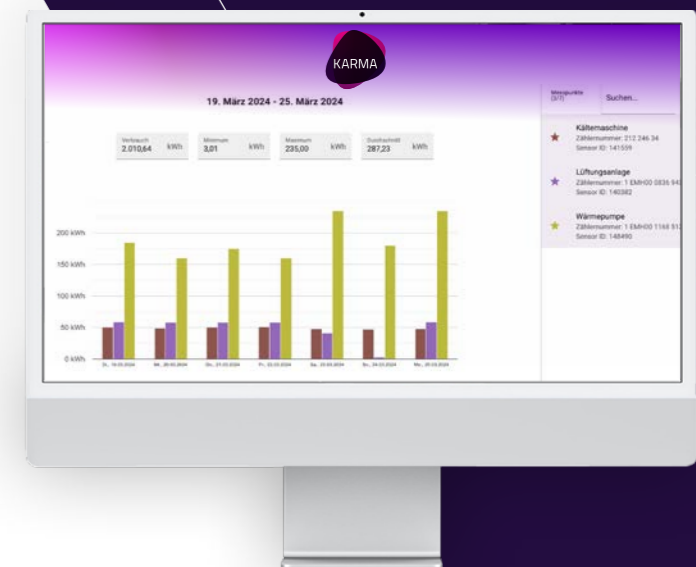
KARMA

19. März 2024 - 25. März 2024

Verbrauch 2.010,64 kWh

Minimum 3,01 kWh

Maximum 235,00 kWh

Durchschnitt 287,23 kWh

200 kWh

150 kWh

100 kWh

50 kWh

0 kWh

Di., 19.03.2024

Mi., 20.03.2024

Do., 21.03.2024

Fr., 22.03.2024

Sa., 23.03.2024

So., 24.03.2024

Mo., 25.03.2024

Messpunkte (3/7)

Suchen...

Kältemaschine
Zählernummer: 212 246 34
Sensor ID: 141559

Lüftungsanlage
Zählernummer: 1 EMH00 0836 94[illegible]
Sensor ID: 140382

Wärmepumpe
Zählernummer: 1 EMH00 1168 91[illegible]
Sensor ID: 148490